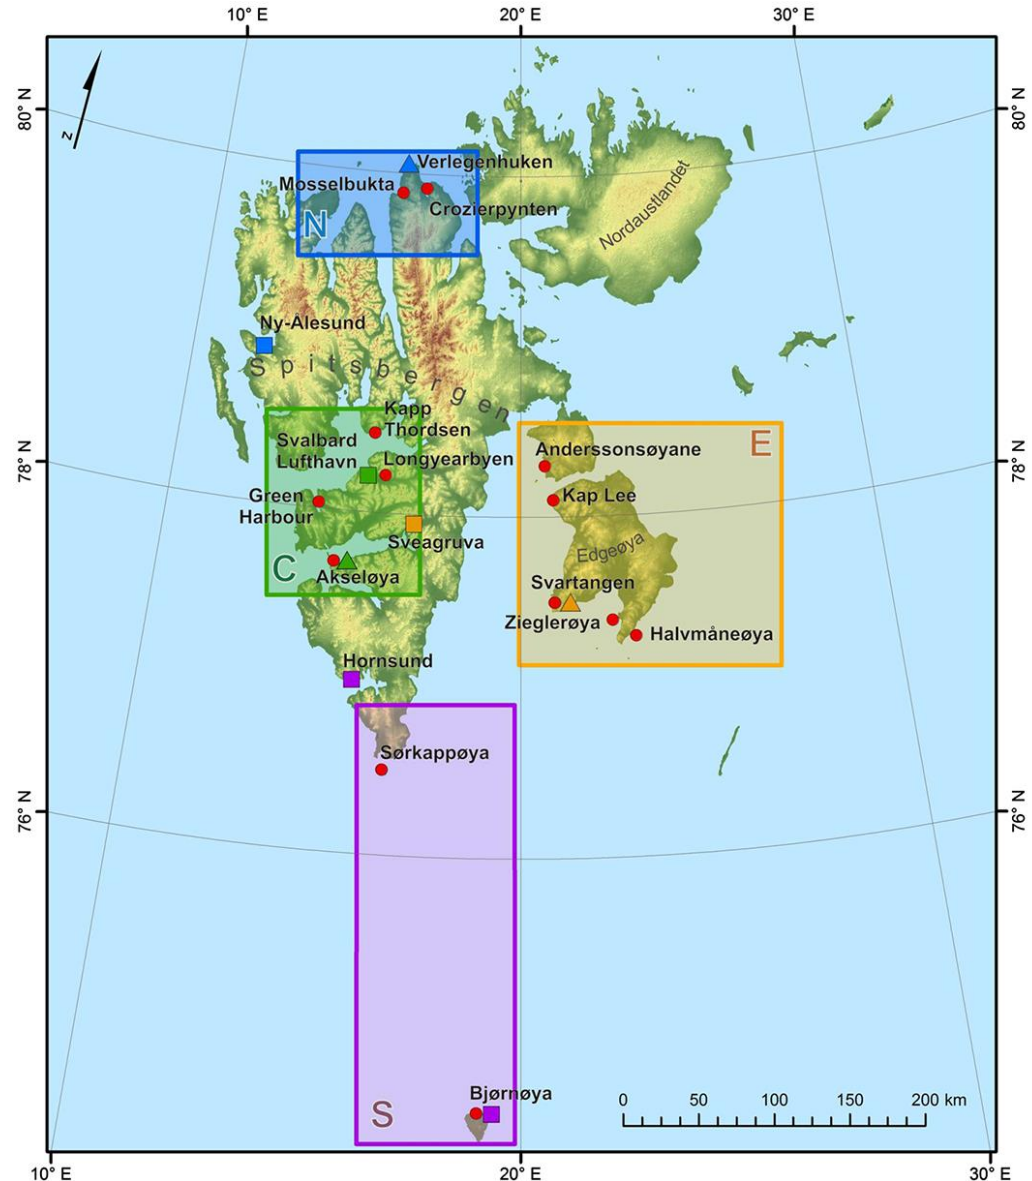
10° E
20° E
30° E
N
80° N
80° N
Verlegenhuken
Mosselbukta
Crozierpynten
N
Nordaustlandet
Ny-Ålesund
Spitsbergen
Kapp Thordsen
Svalbard Lufthavn
Longyearbyen
78° N
78° N
Anderssonsøyane
E
Kap Lee
Green Harbour
Sveagruva
Edgeøya
C
Akseløya
Svartangen
Zieglerøya
Halvmåneøya
Hornsund
Sørkappøya
76° N
76° N
Bjørnøya
S
0 50 100 150 200 km
10° E
20° E
30° E